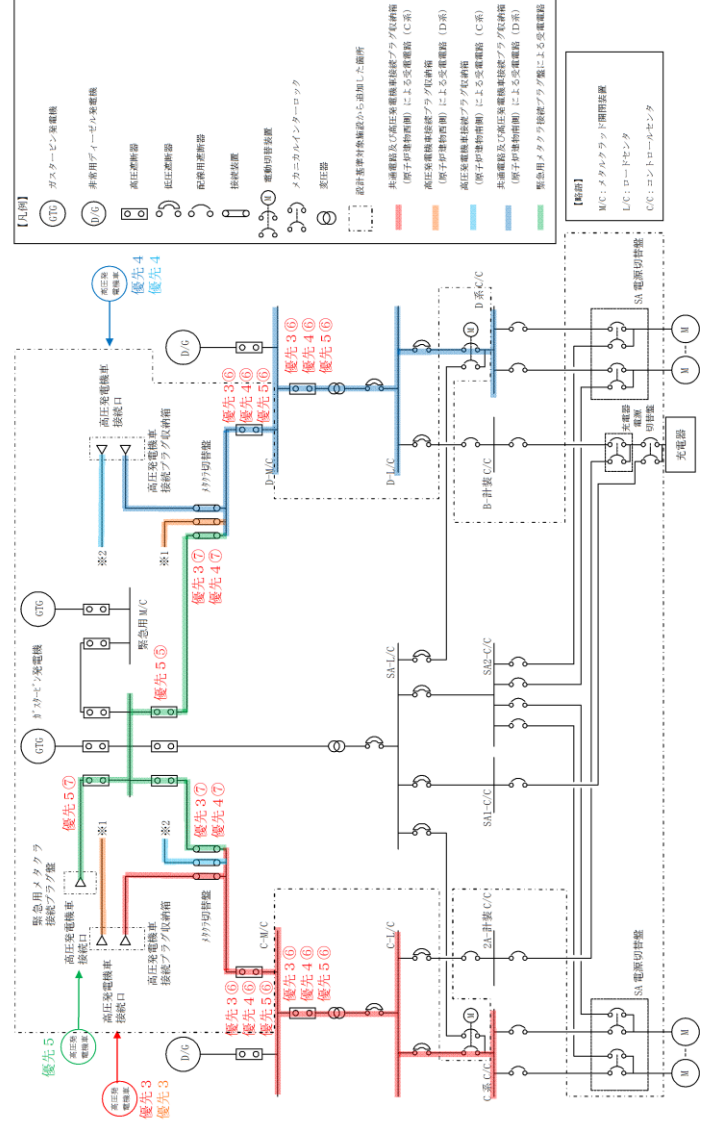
【凡例】
GTG ガスタービン発電機
D/G 非常用ディーゼル発電機
高圧遮断器
低圧遮断器
配線用遮断器
接続装置
電動切替装置
メカニカルインターロック
変圧器
設計基準対象施設から追加した箇所
共通電路及び高圧発電機車接続プラグ収納箱（原子炉建物西側）による受電電路（C系）
高圧発電機車接続プラグ収納箱（原子炉建物西側）による受電電路（D系）
高圧発電機車接続プラグ収納箱（原子炉建物南側）による受電電路（C系）
共通電路及び高圧発電機車接続プラグ収納箱（原子炉建物南側）による受電電路（D系）
緊急用メタクラ接続プラグ盤による受電電路

【略語】
M/C：メタルクラッド開閉装置
L/C：ロードセンタ
C/C：コントロールセンタ

高圧発電機車
優先 4
優先 4
D/G
高圧発電機車接続口
高圧発電機車接続プラグ収納箱
メタクラ切替盤
※2
※1
優先 3 ⑥
優先 4 ⑥
優先 5 ⑥
優先 3 ⑥
優先 4 ⑥
優先 5 ⑥
D-M/C
D-L/C
D系C/C
B-計装 C/C
SA 電源切替盤
充電器電源切替盤
充電器
GTG
緊急用M/C
ガスタービン発電機
優先 3 ⑦
優先 4 ⑦
優先 5 ⑤
SA-L/C
SA2-C/C
SA1-C/C
GTG
緊急用メタクラ接続プラグ盤
優先 5 ⑦
※1
※2
優先 3 ⑦
優先 4 ⑦
高圧発電機車接続口
高圧発電機車接続プラグ収納箱
メタクラ切替盤
C-M/C
C-L/C
2A-計装 C/C
SA 電源切替盤
優先 5
高圧発電機車
優先 3 ⑥
優先 4 ⑥
優先 5 ⑥
優先 3 ⑥
優先 4 ⑥
優先 5 ⑥
D/G
高圧発電機車
優先 3
優先 3
C系C/C